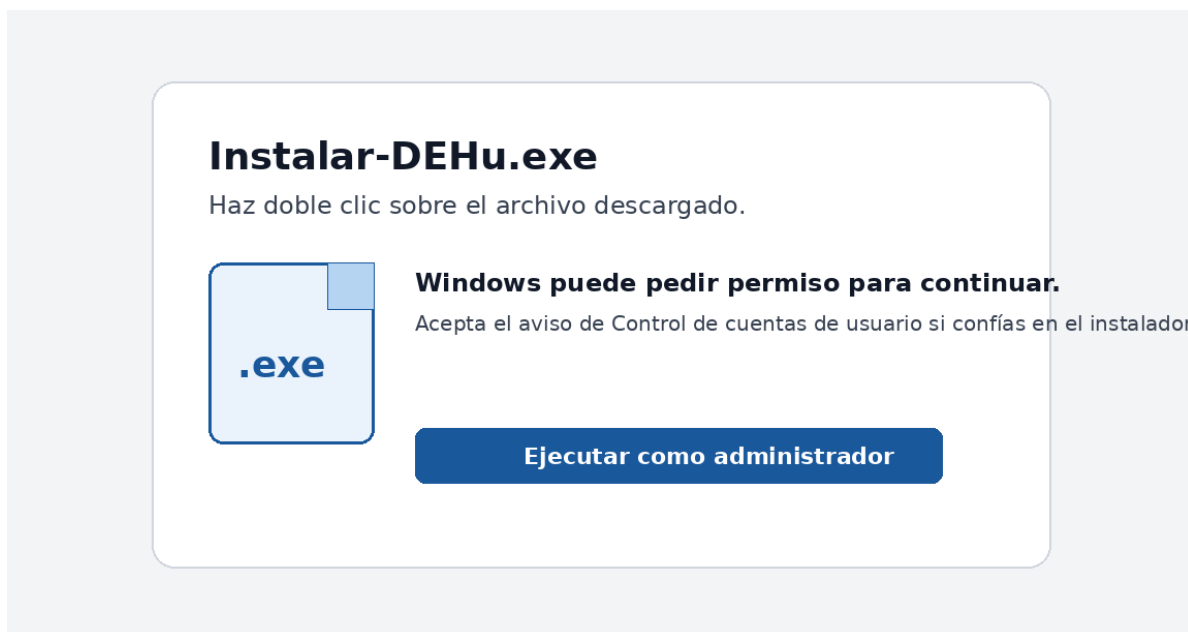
Instalar-DEHu.exe

Haz doble clic sobre el archivo descargado.

.exe

Windows puede pedir permiso para continuar.

Acepta el aviso de Control de cuentas de usuario si confías en el instalador

Ejecutar como administrador